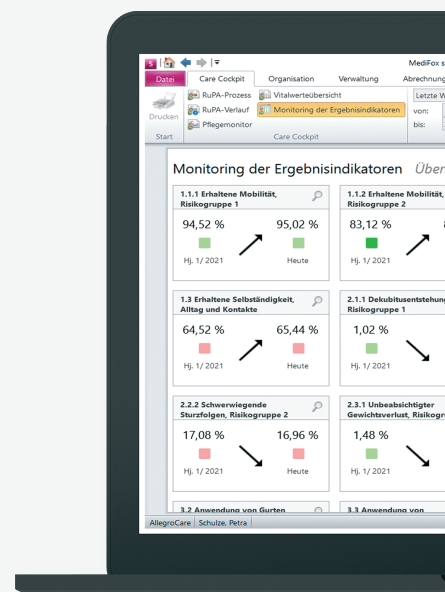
MediFox s

Datei | Care Cockpit | Organisation | Verwaltung | Abrechnung

Drucken | RuPA-Prozess | RuPA-Verlauf | Pflegemonitor | Vitalwerteübersicht | Monitoring der Ergebnisindikatoren | Letzte W | von: | bis:

Start | Care Cockpit

Monitoring der Ergebnisindikatoren Über

1.1.1 Erhaltene Mobilität, Risikogruppe 1
94,52 % 95,02 %
Hj. 1/ 2021 Heute

1.1.2 Erhaltene Mobilität, Risikogruppe 2
83,12 %
Hj. 1/ 2021

1.3 Erhaltene Selbständigkeit, Alltag und Kontakte
64,52 % 65,44 %
Hj. 1/ 2021 Heute

2.1.1 Dekubitusentstehung, Risikogruppe 1
1,02 %
Hj. 1/ 2021

2.2.2 Schwerwiegende Sturzfolgen, Risikogruppe 2
17,08 % 16,96 %
Hj. 1/ 2021 Heute

2.3.1 Unbeabsichtigter Gewichtsverlust, Risikogr
1,48 %
Hj. 1/ 2021

3.2 Anwendung von Gurten

3.3 Anwendung von

AllegroCare | Schulze, Petra